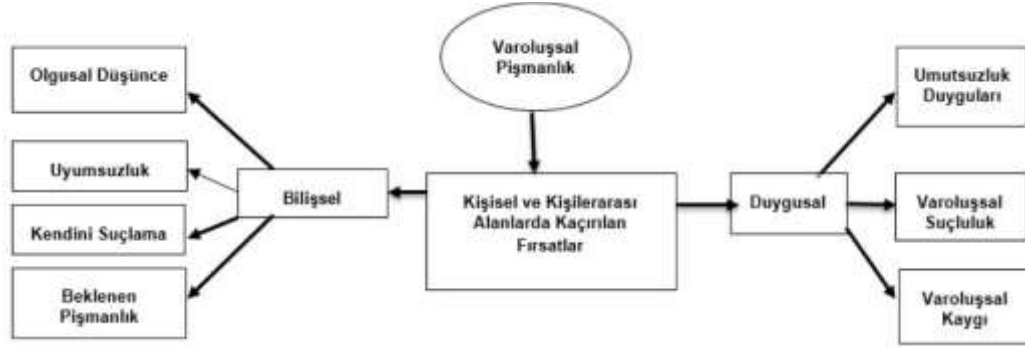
Varoluşsal Pişmanlık

Olgusal Düşünce

Uyumsuzluk

Kendini Suçlama

Beklenen Pişmanlık

Bilişsel

Kişisel ve Kişilerarası Alanlarda Kaçırılan Fırsatlar

Duygusal

Umutsuzluk Duyguları

Varoluşsal Suçluluk

Varoluşsal Kaygı